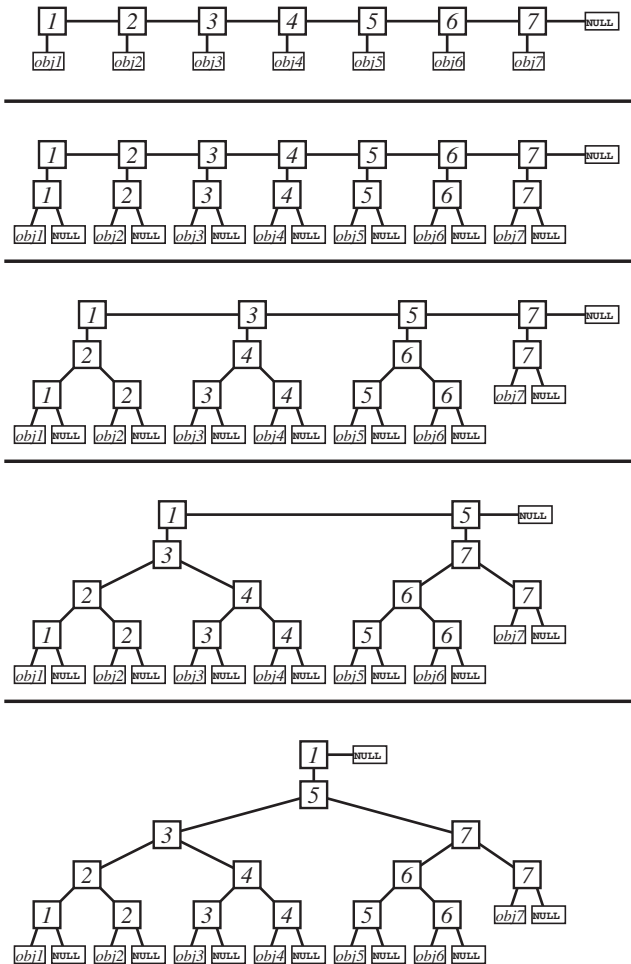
1 2 3 4 5 6 7 NULL
obj1 obj2 obj3 obj4 obj5 obj6 obj7

1 2 3 4 5 6 7 NULL
1 2 3 4 5 6 7
obj1 NULL obj2 NULL obj3 NULL obj4 NULL obj5 NULL obj6 NULL obj7 NULL

1 3 5 7 NULL
2 4 6 7
1 2 3 4 5 6 obj7 NULL
obj1 NULL obj2 NULL obj3 NULL obj4 NULL obj5 NULL obj6 NULL

1 5 NULL
3 7
2 4 6 7
1 2 3 4 5 6 obj7 NULL
obj1 NULL obj2 NULL obj3 NULL obj4 NULL obj5 NULL obj6 NULL

1 NULL
5
3 7
2 4 6 7
1 2 3 4 5 6 obj7 NULL
obj1 NULL obj2 NULL obj3 NULL obj4 NULL obj5 NULL obj6 NULL